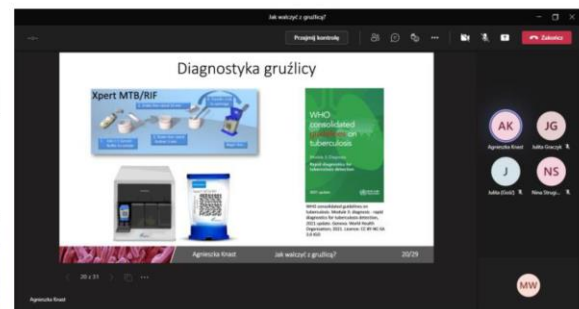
Jak walczyć z gruźlicą?

Przejmij kontrolę

Zakończ

Diagnostyka gruźlicy

Xpert MTB/RIF

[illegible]

WHO consolidated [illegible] on tuberculosis

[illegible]

WHO consolidated guidelines on tuberculosis. Module 3: diagnosis - rapid diagnostics for tuberculosis detection, 2021 update. Geneva: World Health Organization; 2021. Licence: CC BY-NC-SA 3.0 IGO.

Agnieszka Knast

Jak walczyć z gruźlicą?

20/29

20 z 31

AK

Agnieszka Knast

JG

Julita Graczyk

J

Julita (Gość)

NS

Nina Strugi...

MW

Agnieszka Knast